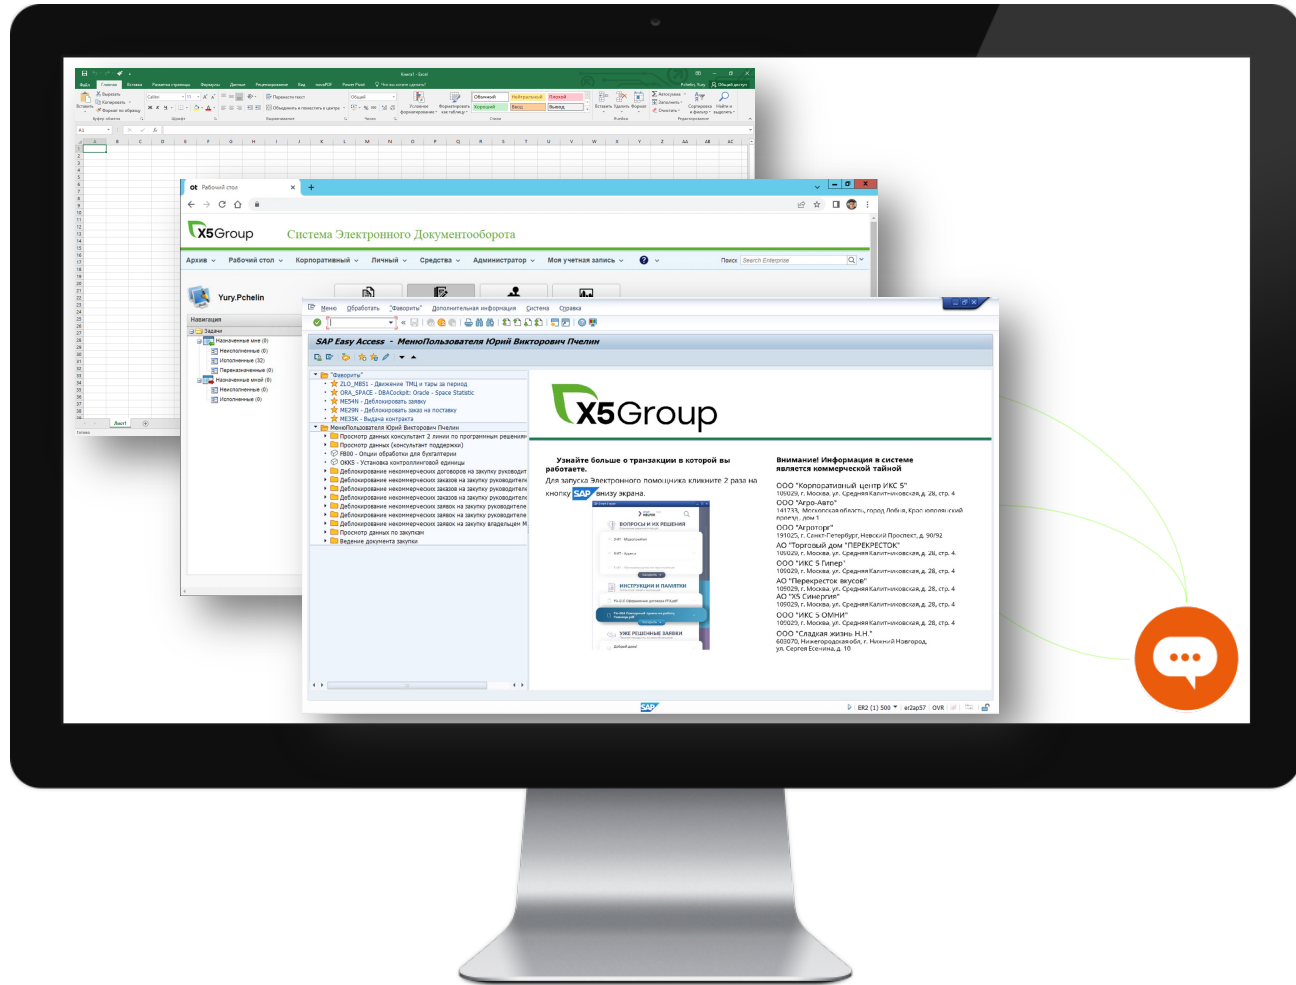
Рабочий стол

X5Group Система Электронного Документооборота

Архив Рабочий стол Корпоративный Личный Средства Администратор Моя учетная запись

Поиск Search Enterprise

Yury.Pchelin

Навигация
Задачи
Назначенные мне (0)
Неисполненные (0)
Исполненные (32)
Переназначенные (0)
Назначенные мной (0)
Неисполненные (0)
Исполненные (0)

Меню Обработать Фавориты Дополнительная информация Система Справка

SAP Easy Access - МенюПользователя Юрий Викторович Пчелин

Фавориты
ZLO_MB51 - Движение ТМЦ и тары за период
ORA_SPACE - DBACockpit: Oracle - Space Statistic
ME54N - Деблокировать заявку
ME29N - Деблокировать заказ на поставку
ME35K - Выдача контракта
МенюПользователя Юрий Викторович Пчелин
Просмотр данных консультант 2 линии по программным решениям
Просмотр данных (консультант поддержки)
FB00 - Опции обработки для бухгалтерии
OKKS - Установка контроллинговой единицы
Деблокирование некоммерческих договоров на закупку руководит
Деблокирование некоммерческих заказов на закупку руководите
Деблокирование некоммерческих заказов на закупку руководите
Деблокирование некоммерческих заказов на закупку руководите
Деблокирование некоммерческих заявок на закупку руководите
Деблокирование некоммерческих заявок на закупку руководите
Деблокирование некоммерческих заявок на закупку владельцем М
Просмотр данных по закупкам
Ведение документа закупки

X5Group

Узнайте больше о транзакции в которой вы работаете.
Для запуска Электронного помощника кликните 2 раза на кнопку SAP внизу экрана.

ВОПРОСЫ И ИХ РЕШЕНИЯ
ИНСТРУКЦИИ И ПАМЯТКИ
УЖЕ РЕШЕННЫЕ ЗАЯВКИ

Внимание! Информация в системе является коммерческой тайной

ООО "Корпоративный центр ИКС 5"
109029, г. Москва, ул. Средняя Калитниковская, д. 28, стр. 4
ООО "Агро-Авто"
141733, Московская область, город Лобня, Краснополянский проезд, дом 1
ООО "Агроторг"
191025, г. Санкт-Петербург, Невский Проспект, д. 90/92
АО "Торговый дом "ПЕРЕКРЕСТОК"
109029, г. Москва, ул. Средняя Калитниковская, д. 28, стр. 4
ООО "ИКС 5 Гипер"
109029, г. Москва, ул. Средняя Калитниковская, д. 28, стр. 4
АО "Перекресток вкусов"
109029, г. Москва, ул. Средняя Калитниковская, д. 28, стр. 4
АО "Х5 Синергия"
109029, г. Москва, ул. Средняя Калитниковская, д. 28, стр. 4
ООО "ИКС 5 ОМНИ"
109029, г. Москва, ул. Средняя Калитниковская, д. 28, стр. 4
ООО "Сладкая жизнь Н.Н."
603070, Нижегородская обл, г. Нижний Новгород, ул. Сергея Есенина, д. 10

ER2 (1) 500 ar2ap57 OVR